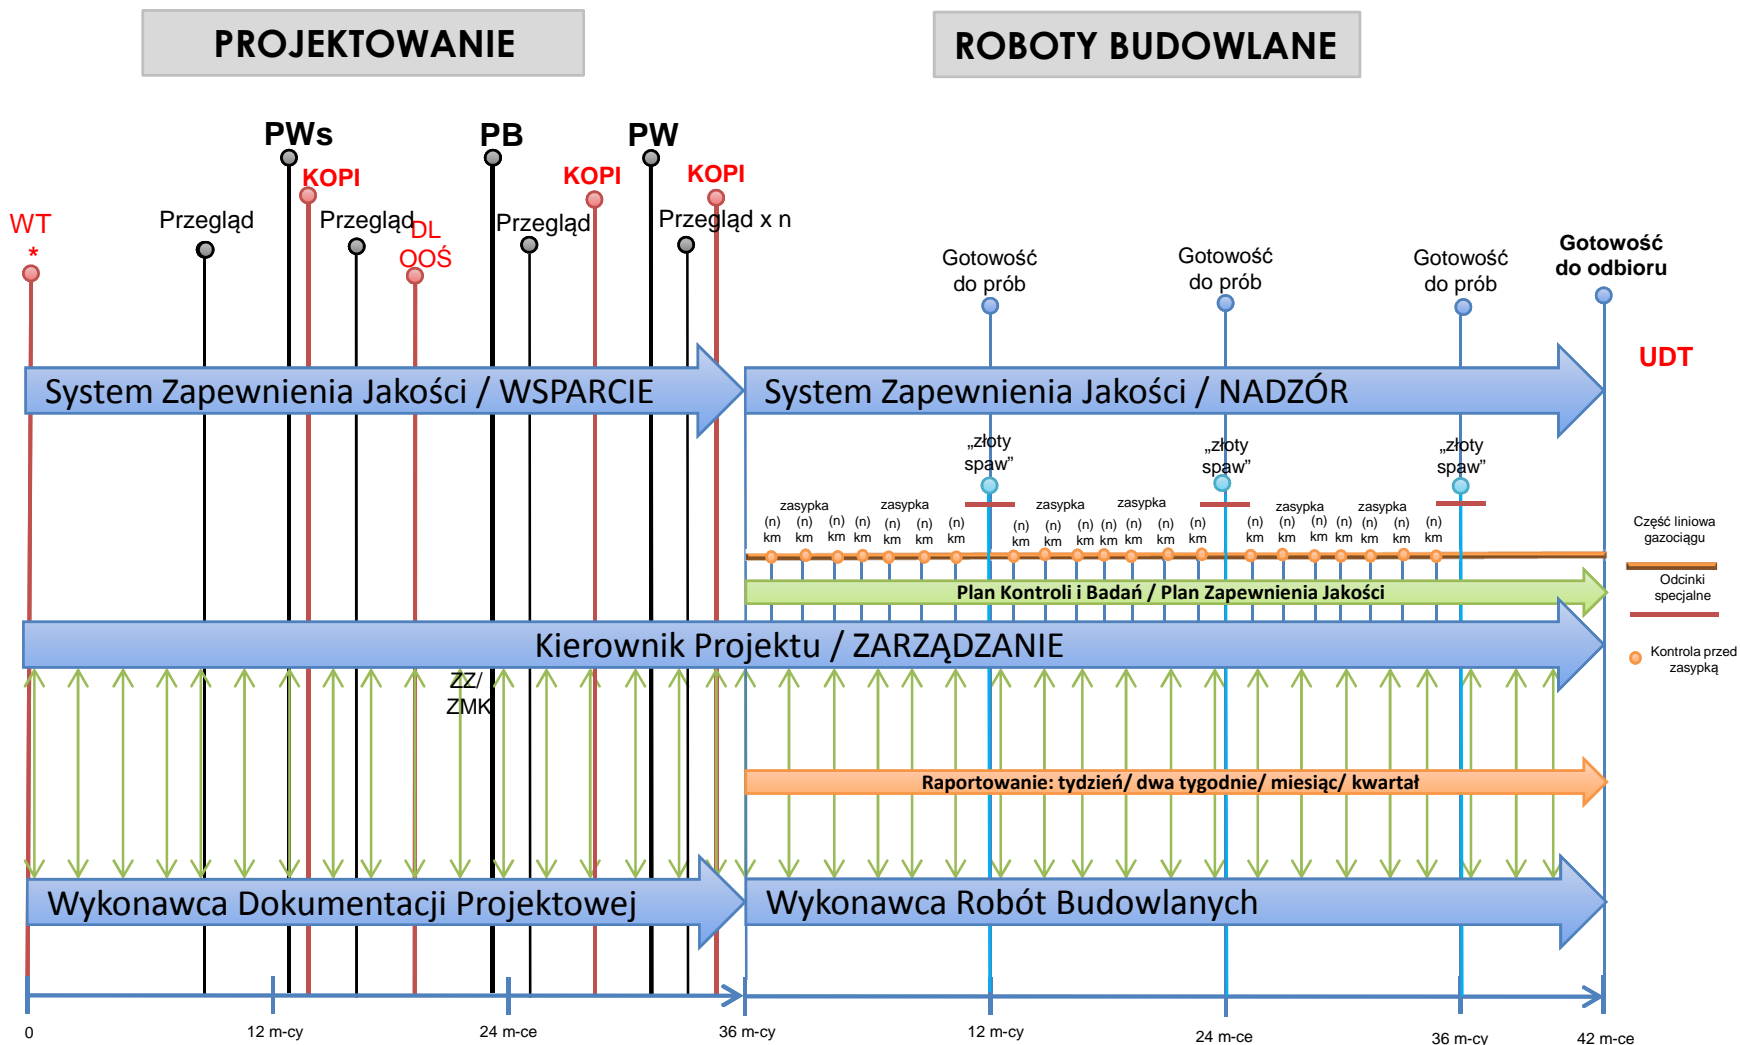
PROJEKTOWANIE

ROBOTY BUDOWLANE

PWs

PB

PW

KOPI

KOPI

KOPI

WT
*

Przegląd

Przegląd

DL
OOŚ

Przegląd

Przegląd x n

Gotowość do prób

Gotowość do prób

Gotowość do prób

Gotowość do odbioru

UDT

System Zapewnienia Jakości / WSPARCIE

System Zapewnienia Jakości / NADZÓR

„złoty spaw"

„złoty spaw"

„złoty spaw"

zasypka (n) km (n) km (n) km (n) km zasypka (n) km (n) km (n) km (n) km zasypka (n) km (n) km (n) km (n) km zasypka (n) km (n) km (n) km (n) km zasypka (n) km (n) km (n) km (n) km zasypka (n) km (n) km (n) km (n) km

Część liniowa gazociągu

Odcinki specjalne

Kontrola przed zasypką

Plan Kontroli i Badań / Plan Zapewnienia Jakości

Kierownik Projektu / ZARZĄDZANIE

ZZ/
ZMK

Raportowanie: tydzień/ dwa tygodnie/ miesiąc/ kwartał

Wykonawca Dokumentacji Projektowej

Wykonawca Robót Budowlanych

0

12 m-cy

24 m-ce

36 m-cy

12 m-cy

24 m-ce

36 m-cy

42 m-ce